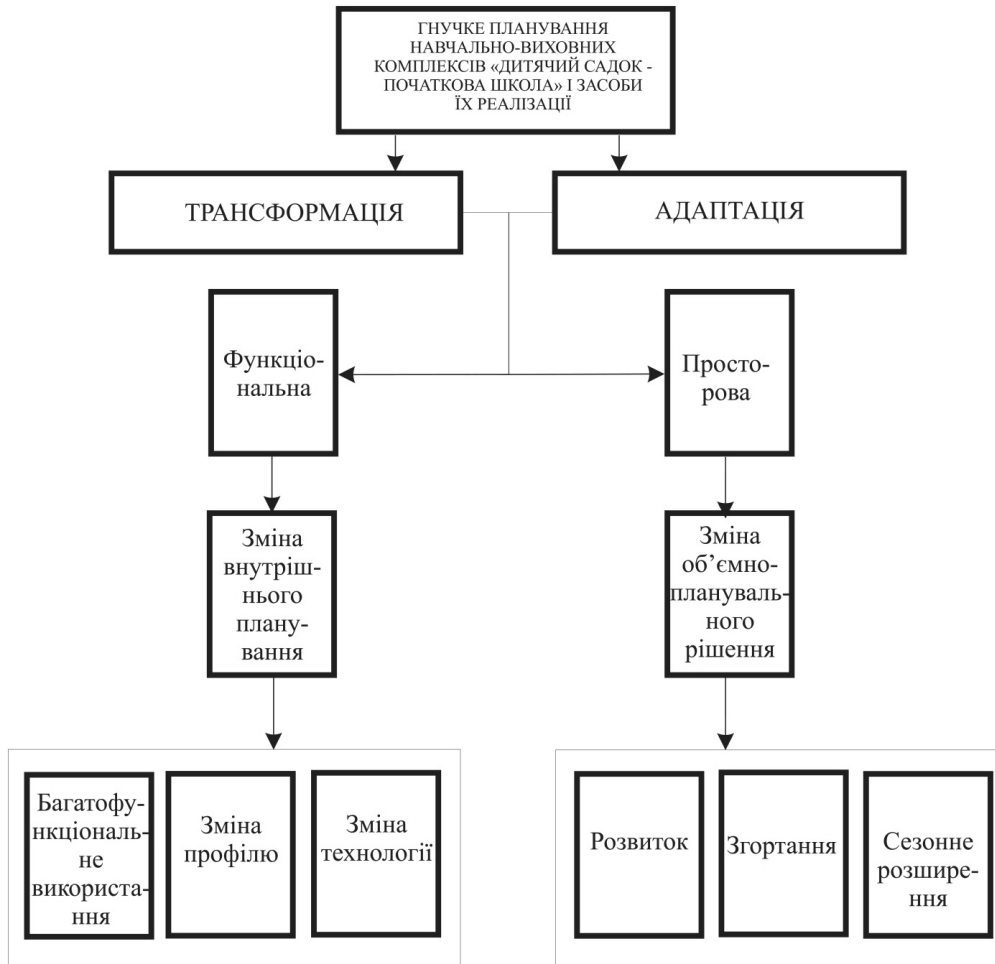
ГНУЧКЕ ПЛАНУВАННЯ НАВЧАЛЬНО-ВИХОВНИХ КОМПЛЕКСІВ «ДИТЯЧИЙ САДОК - ПОЧАТКОВА ШКОЛА» І ЗАСОБИ ЇХ РЕАЛІЗАЦІЇ

ТРАНСФОРМАЦІЯ

АДАПТАЦІЯ

Функціональна

Просторова

Зміна внутрішнього планування

Зміна об'ємно-планувального рішення

Багатофункціональне використання

Зміна профілю

Зміна технології

Розвиток

Згортання

Сезонне розширення